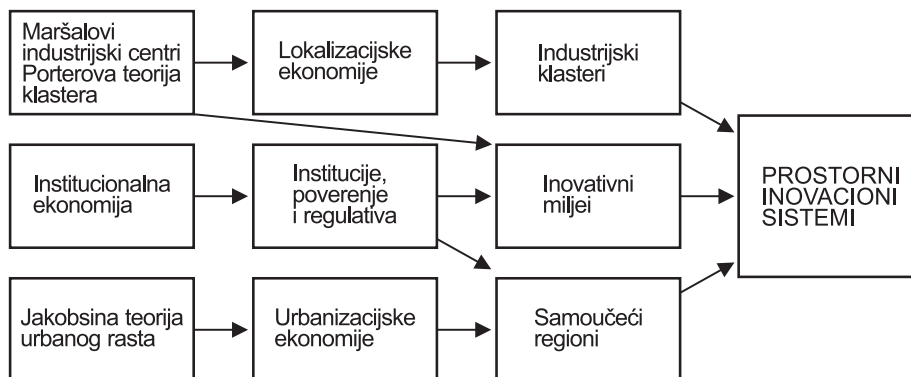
Maršalovi industrijski centri Porterova teorija klastera

Lokalizacijske ekonomije

Industrijski klasteri

Institucionalna ekonomija

Institucije, poverenje i regulativa

Inovativni miljei

Jakobsina teorija urbanog rasta

Urbanizacijske ekonomije

Samoučeći regioni

PROSTORNI INOVACIONI SISTEMI